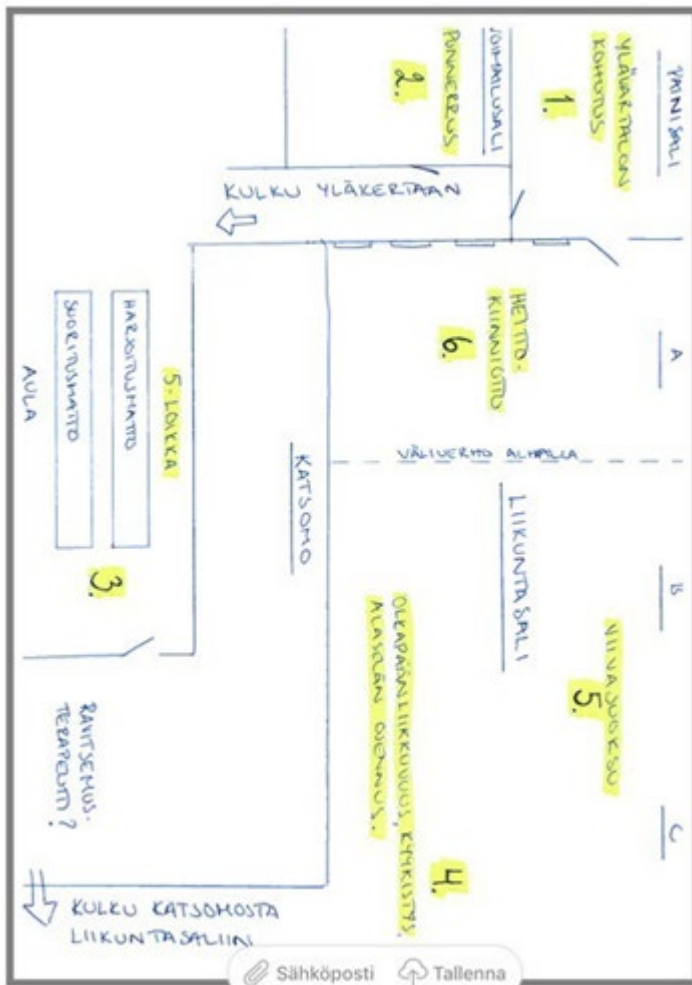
PAINISALI

YLÄKERTAAN KOHOTUS

1.

VOIMAILUSALI

PUNNERRUS

2.

KULKU YLÄKERTAAN

HEITTO-KUNNIOITUS

6.

A

VÄLIVERHO ALHAALLA

LIIKUNTASALI

B

NIVAJUOKSU

5.

C

OLEAPÄIN LIIKKUVUUS, KYYKISTYS, ALASELÄN OJENNUS.

4.

KATSOMO

5. LOIKKA

HARJOITUSMATTO

SUORITUSMATTO

AULA

3.

RAUTSEMUS-TERAPEUTTI ?

KULKU KATSOMOSTA LIIKUNTASALIIN

Sähköposti Tallenna